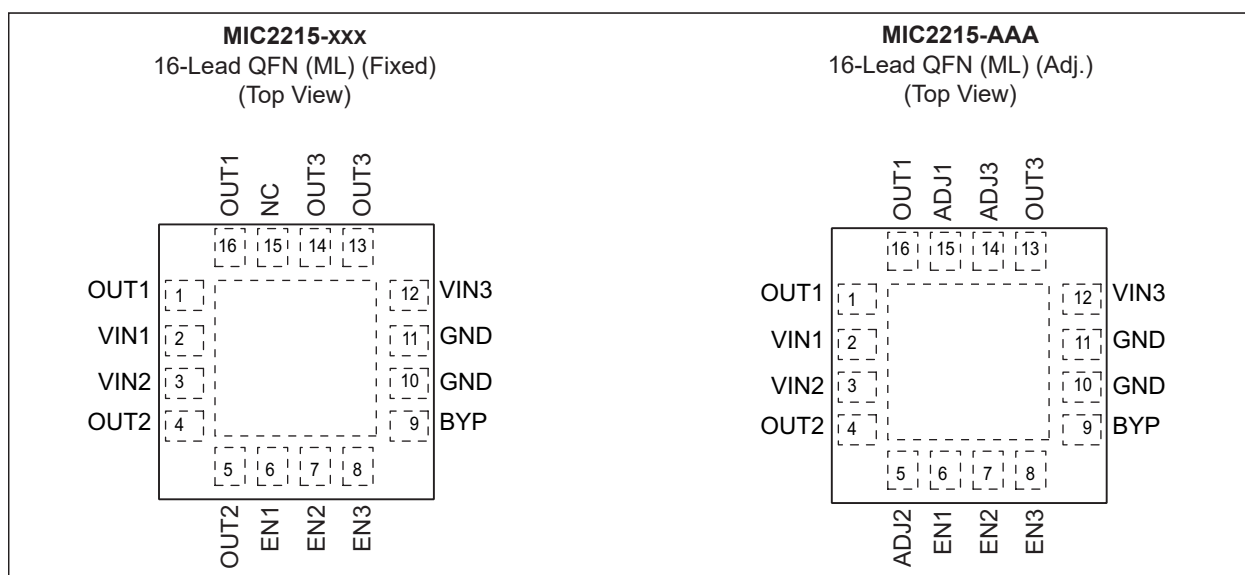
**MIC2215-xxx**
16-Lead QFN (ML) (Fixed)
(Top View)

OUT1 NC OUT3 OUT3

16 15 14 13

OUT1 1
VIN1 2
VIN2 3
OUT2 4

12 VIN3
11 GND
10 GND
9 BYP

5 6 7 8

OUT2 EN1 EN2 EN3

**MIC2215-AAA**
16-Lead QFN (ML) (Adj.)
(Top View)

OUT1 ADJ1 ADJ3 OUT3

16 15 14 13

OUT1 1
VIN1 2
VIN2 3
OUT2 4

12 VIN3
11 GND
10 GND
9 BYP

5 6 7 8

ADJ2 EN1 EN2 EN3